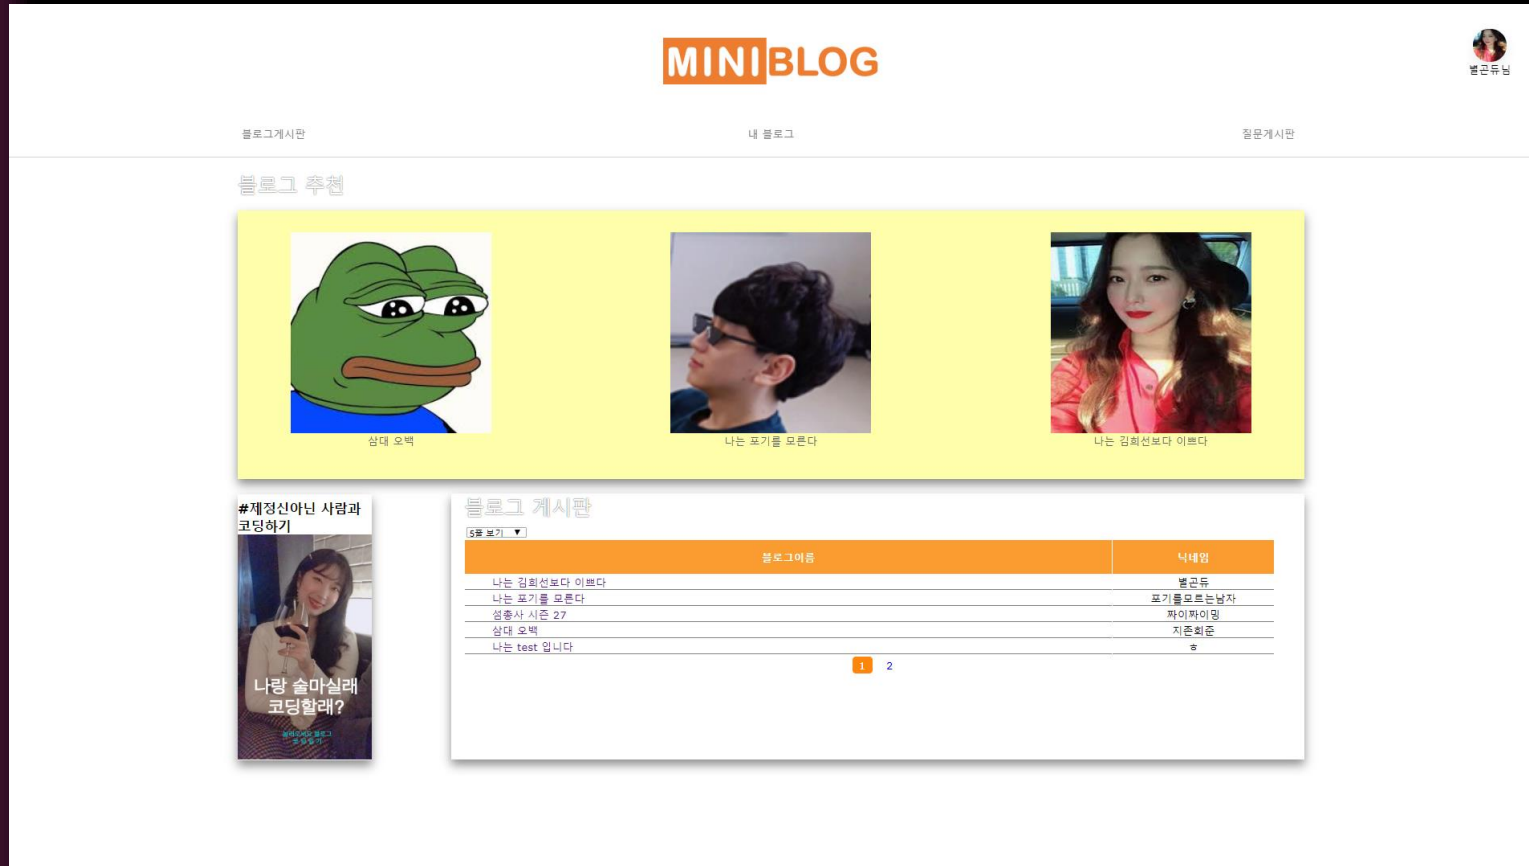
MINIBLOG

별곤듀님

블로그게시판

내 블로그

질문게시판

블로그 추천

삼대 오백

나는 포기를 모른다

나는 김희선보다 이쁘다

#제정신아닌 사람과 코딩하기

나랑 술마실래 코딩할래?

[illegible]

블로그 게시판

5줄 보기 ▼

| 블로그이름 | 닉네임 |
|---|---|
| 나는 김희선보다 이쁘다 | 별곤듀 |
| 나는 포기를 모른다 | 포기를모르는남자 |
| 섬총사 시즌 27 | 짜이짜이밍 |
| 삼대 오백 | 치존희준 |
| 나는 test 입니다 | ㅎ |

1 2